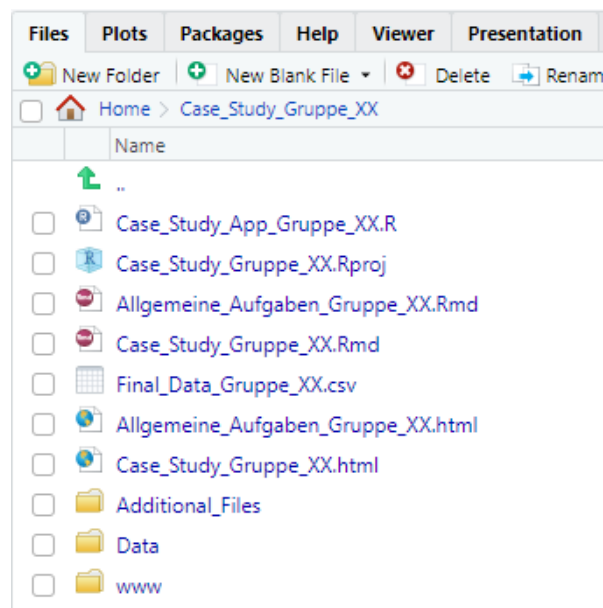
Files | Plots | Packages | Help | Viewer | Presentation

New Folder | New Blank File | Delete | Renam

Home > Case_Study_Gruppe_XX

Name

..

Case_Study_App_Gruppe_XX.R

Case_Study_Gruppe_XX.Rproj

Allgemeine_Aufgaben_Gruppe_XX.Rmd

Case_Study_Gruppe_XX.Rmd

Final_Data_Gruppe_XX.csv

Allgemeine_Aufgaben_Gruppe_XX.html

Case_Study_Gruppe_XX.html

Additional_Files

Data

www